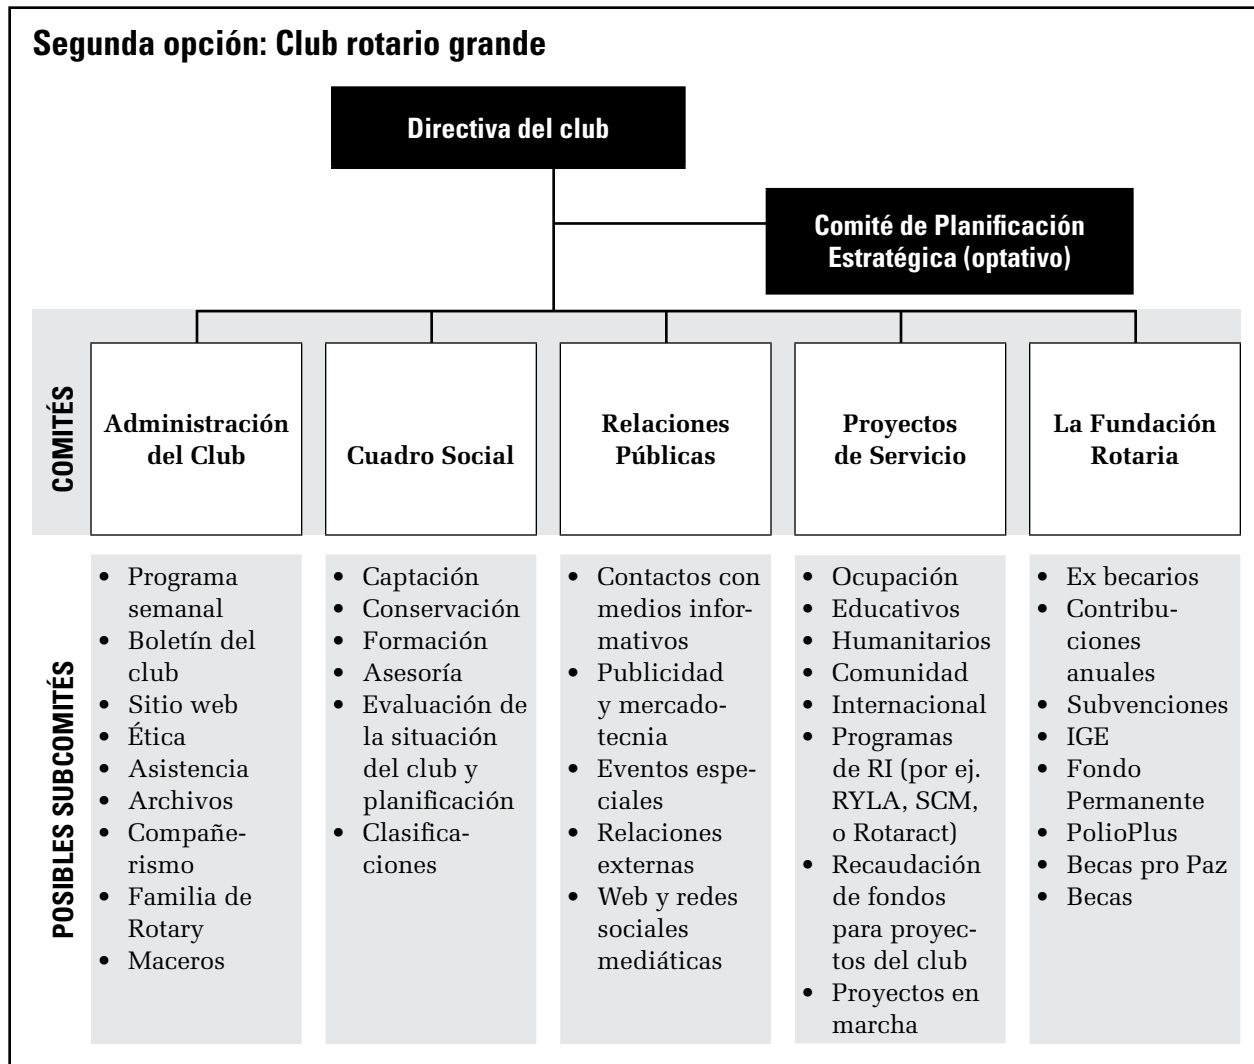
Segunda opción: Club rotario grande

Directiva del club

Comité de Planificación Estratégica (optativo)

COMITÉS

Administración del Club

Cuadro Social

Relaciones Públicas

Proyectos de Servicio

La Fundación Rotaria

POSIBLES SUBCOMITÉS

- Programa semanal
- Boletín del club
- Sitio web
- Ética
- Asistencia
- Archivos
- Compañerismo
- Familia de Rotary
- Maceros

- Captación
- Conservación
- Formación
- Asesoría
- Evaluación de la situación del club y planificación
- Clasificaciones

- Contactos con medios informativos
- Publicidad y mercadotecnia
- Eventos especiales
- Relaciones externas
- Web y redes sociales mediáticas

- Ocupación
- Educativos
- Humanitarios
- Comunidad
- Internacional
- Programas de RI (por ej. RYLA, SCM, o Rotaract)
- Recaudación de fondos para proyectos del club
- Proyectos en marcha

- Ex becarios
- Contribuciones anuales
- Subvenciones
- IGE
- Fondo Permanente
- PolioPlus
- Becas pro Paz
- Becas